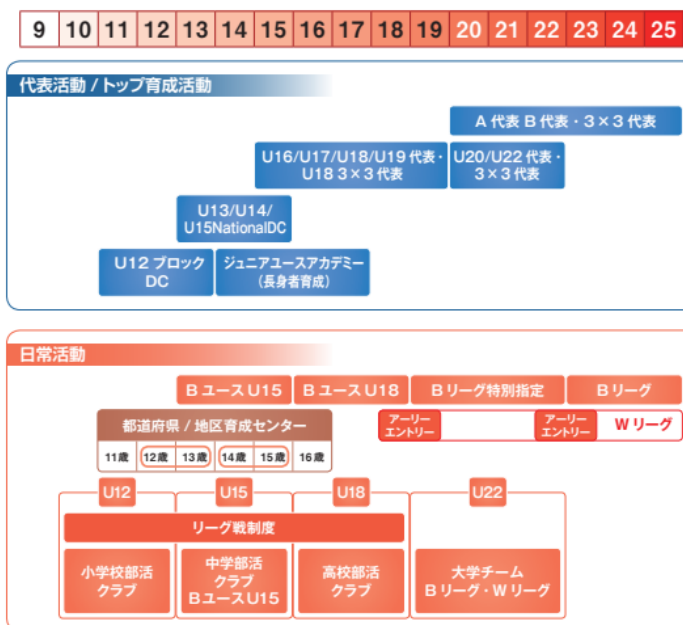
| 9 | 10 | 11 | 12 | 13 | 14 | 15 | 16 | 17 | 18 | 19 | 20 | 21 | 22 | 23 | 24 | 25 |
|---|---|---|---|---|---|---|---|---|---|---|---|---|---|---|---|---|

代表活動 / トップ育成活動

A 代表 B 代表・3×3 代表

U16/U17/U18/U19 代表・U18 3×3 代表

U20/U22 代表・3×3 代表

U13/U14/U15NationalDC

U12 ブロック DC

ジュニアユースアカデミー（長身者育成）

日常活動

B ユース U15

B ユース U18

B リーグ特別指定

B リーグ

アーリーエントリー

アーリーエントリー

W リーグ

都道府県 / 地区育成センター

11歳 12歳 13歳 14歳 15歳 16歳

U12

U15

U18

U22

リーグ戦制度

小学校部活 クラブ

中学部活 クラブ B ユース U15

高校部活 クラブ

大学チーム B リーグ・W リーグ